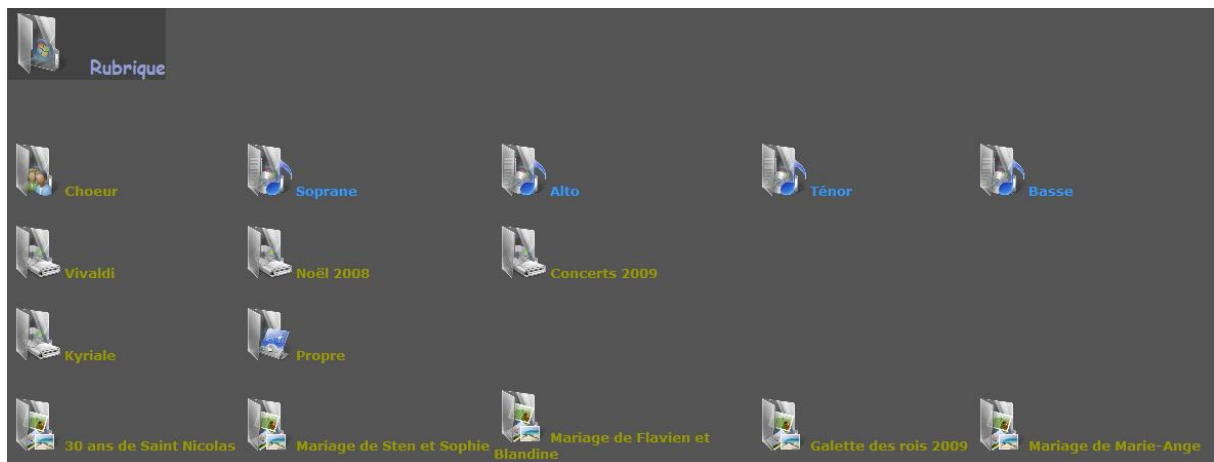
Rubrique

Choeur
Soprane
Alto
Ténor
Basse

Vivaldi
Noël 2008
Concerts 2009

Kyriale
Propre

30 ans de Saint Nicolas
Mariage de Sten et Sophie
Mariage de Flavien et Blandine
Galette des rois 2009
Mariage de Marie-Ange